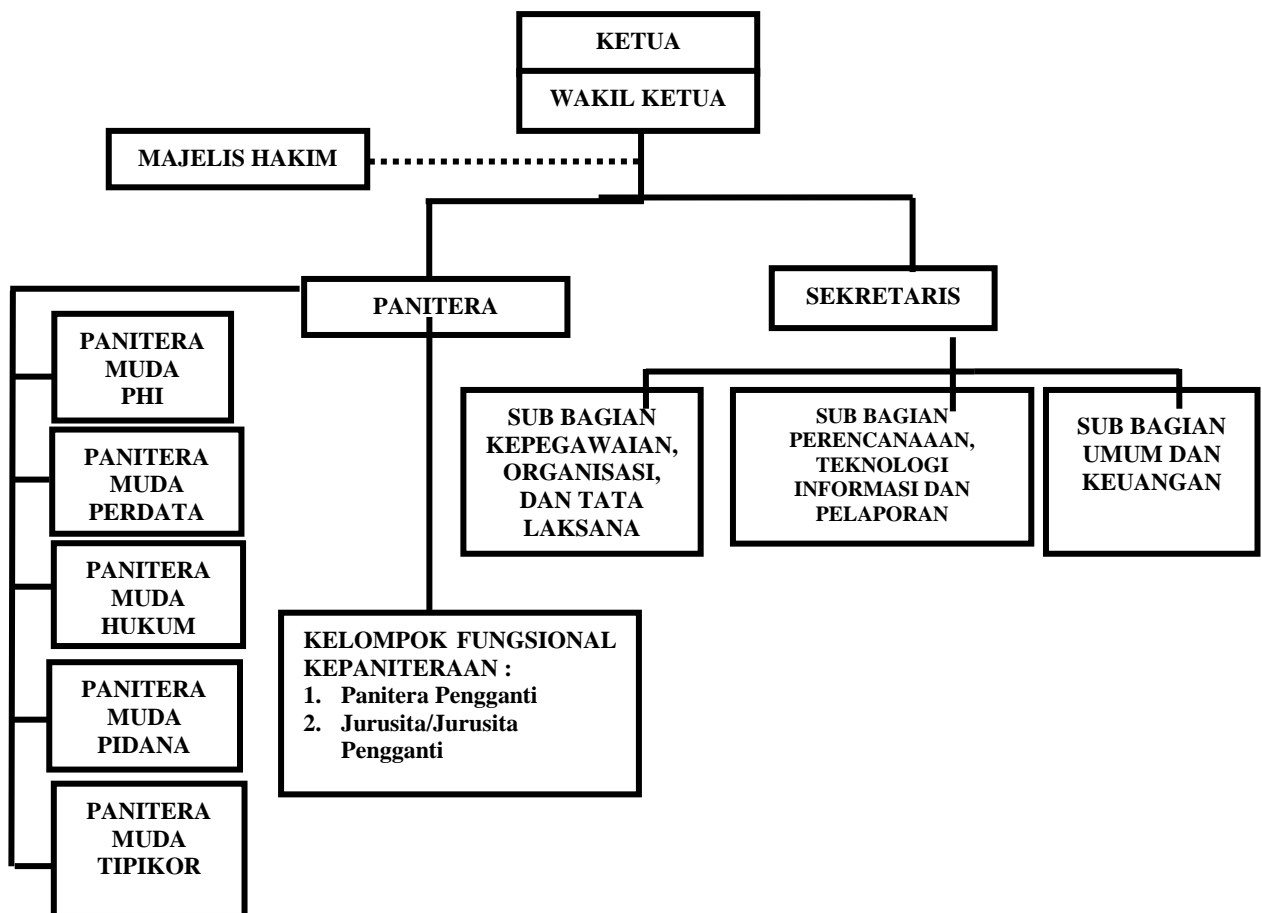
KETUA

WAKIL KETUA

MAJELIS HAKIM

PANITERA

SEKRETARIS

PANITERA MUDA PHI

PANITERA MUDA PERDATA

PANITERA MUDA HUKUM

PANITERA MUDA PIDANA

PANITERA MUDA TIPIKOR

KELOMPOK FUNGSIONAL KEPANITERAAN :
1. Panitera Pengganti
2. Jurusita/Jurusita Pengganti

SUB BAGIAN KEPEGAWAIAN, ORGANISASI, DAN TATA LAKSANA

SUB BAGIAN PERENCANAAAN, TEKNOLOGI INFORMASI DAN PELAPORAN

SUB BAGIAN UMUM DAN KEUANGAN